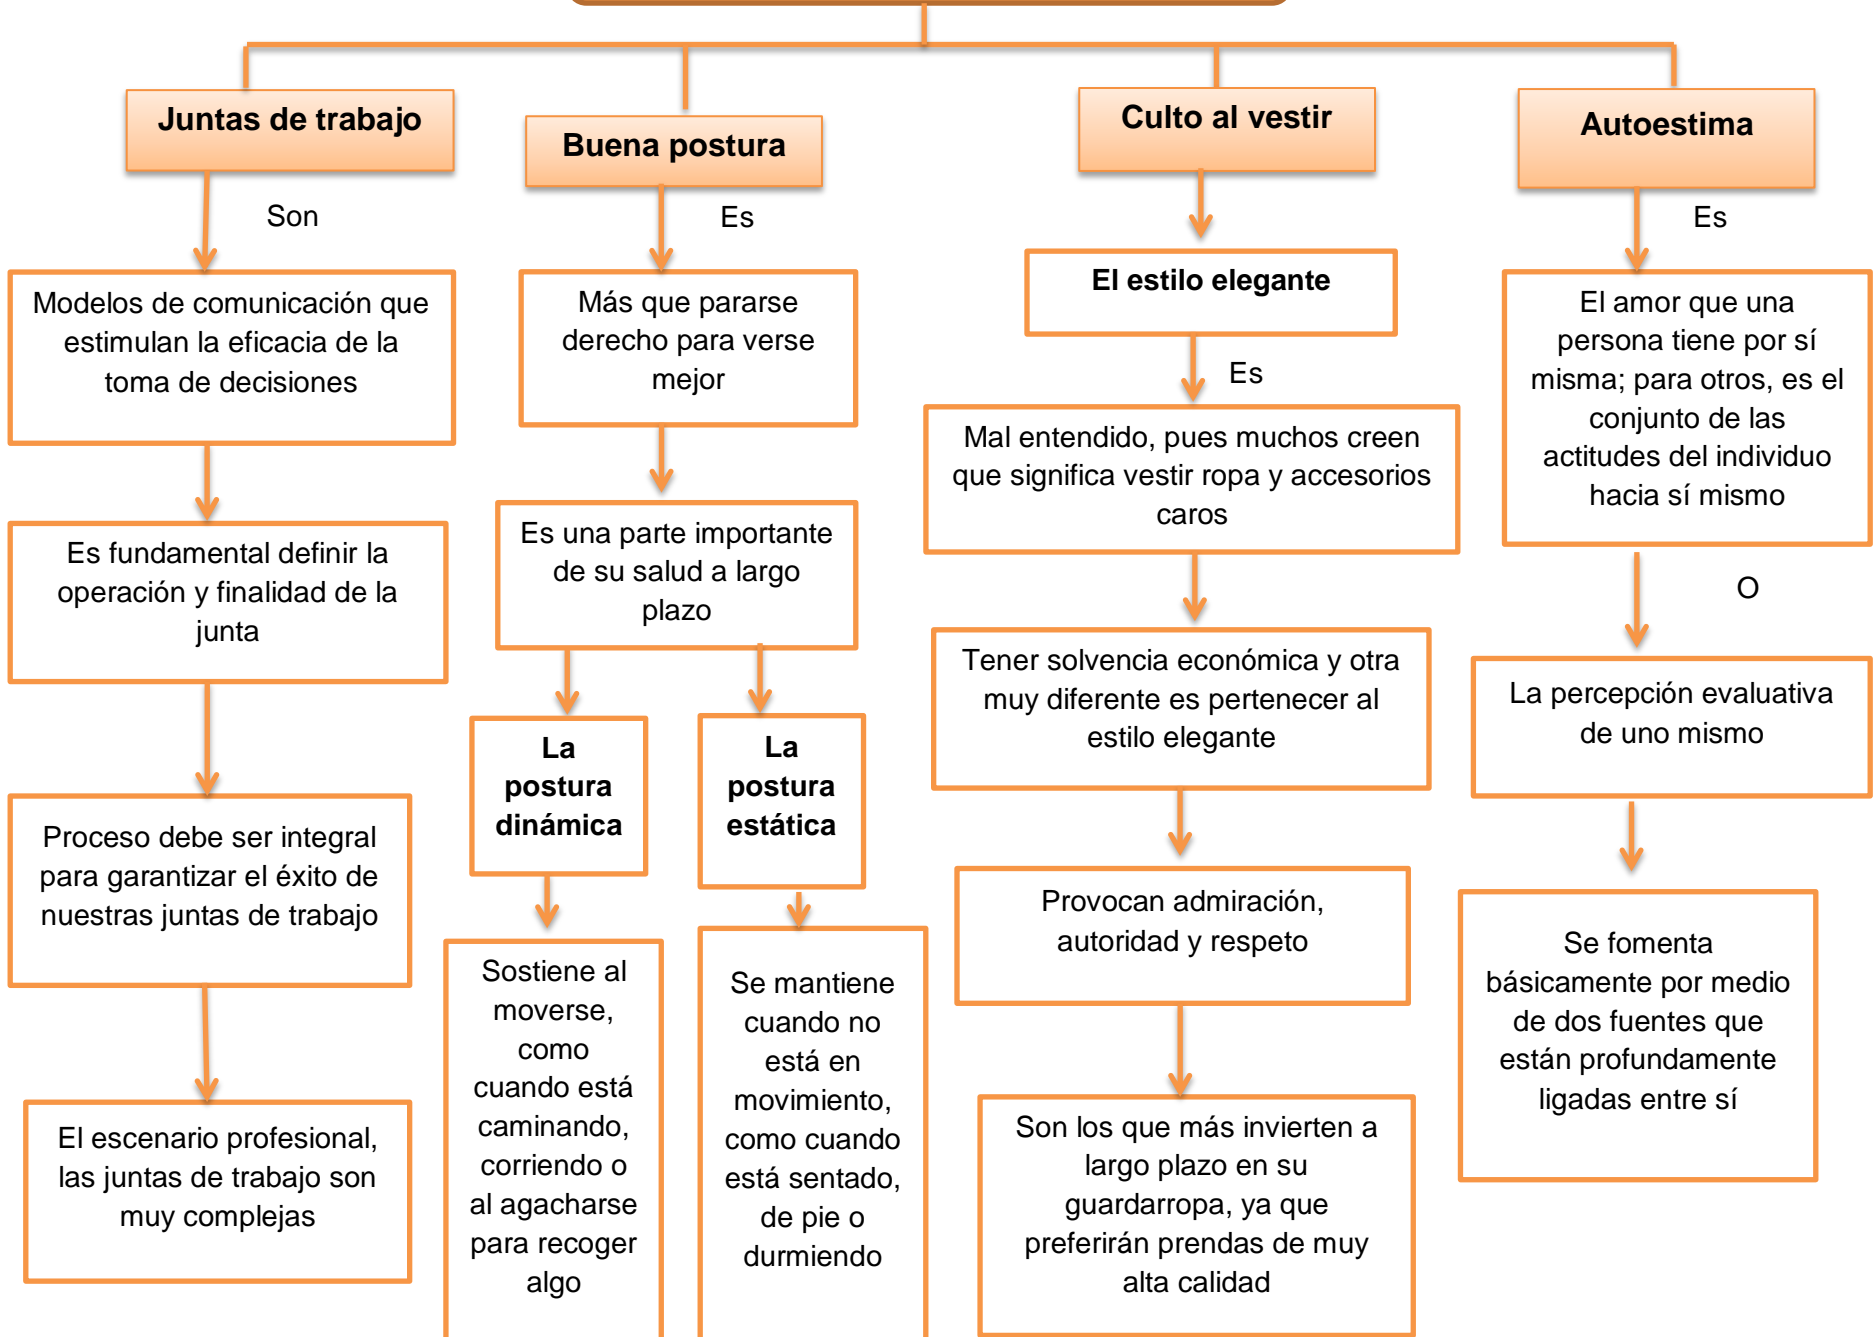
Juntas de trabajo

Son

Modelos de comunicación que estimulan la eficacia de la toma de decisiones

Es fundamental definir la operación y finalidad de la junta

Proceso debe ser integral para garantizar el éxito de nuestras juntas de trabajo

El escenario profesional, las juntas de trabajo son muy complejas

Buena postura

Es

Más que pararse derecho para verse mejor

Es una parte importante de su salud a largo plazo

La postura dinámica

Sostiene al moverse, como cuando está caminando, corriendo o al agacharse para recoger algo

La postura estática

Se mantiene cuando no está en movimiento, como cuando está sentado, de pie o durmiendo

Culto al vestir

El estilo elegante

Es

Mal entendido, pues muchos creen que significa vestir ropa y accesorios caros

Tener solvencia económica y otra muy diferente es pertenecer al estilo elegante

Provocan admiración, autoridad y respeto

Son los que más invierten a largo plazo en su guardarropa, ya que preferirán prendas de muy alta calidad

Autoestima

Es

El amor que una persona tiene por sí misma; para otros, es el conjunto de las actitudes del individuo hacia sí mismo

O

La percepción evaluativa de uno mismo

Se fomenta básicamente por medio de dos fuentes que están profundamente ligadas entre sí